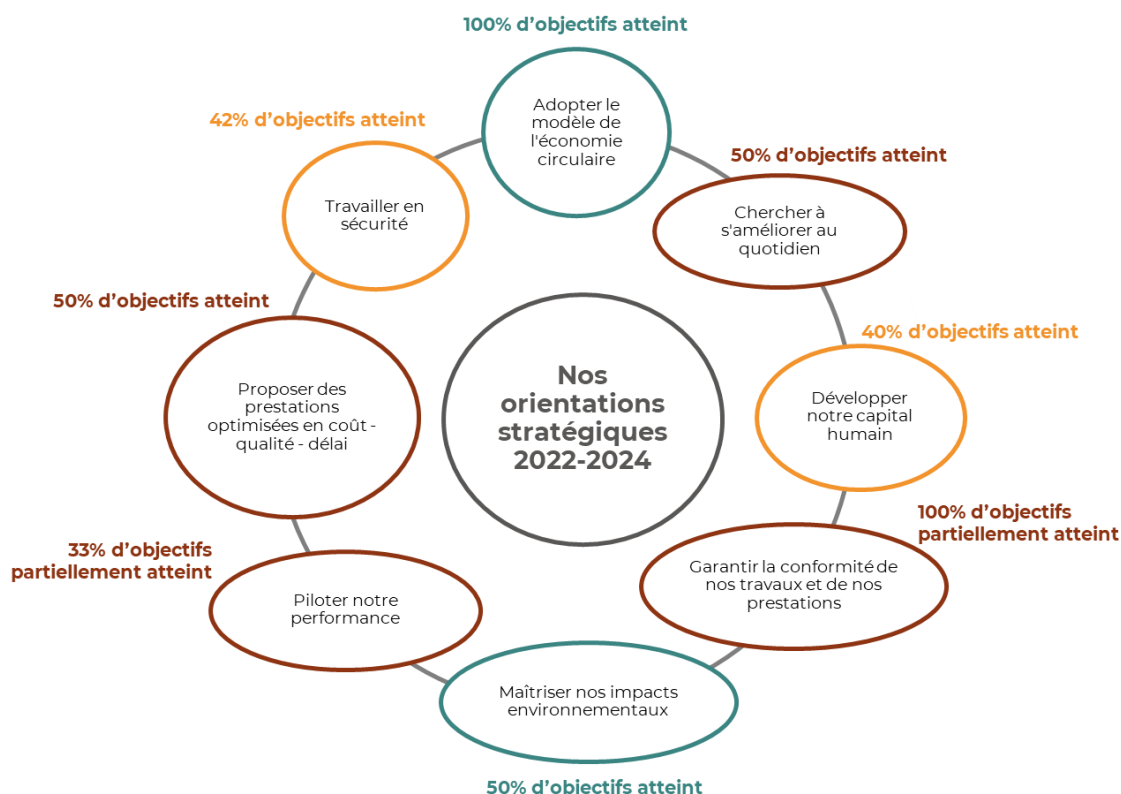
100% d’objectifs atteint

Adopter le modèle de l'économie circulaire

42% d’objectifs atteint

Travailler en sécurité

50% d’objectifs atteint

Chercher à s'améliorer au quotidien

Nos orientations stratégiques 2022-2024

50% d’objectifs atteint

Proposer des prestations optimisées en coût - qualité - délai

40% d’objectifs atteint

Développer notre capital humain

100% d’objectifs partiellement atteint

Garantir la conformité de nos travaux et de nos prestations

33% d’objectifs partiellement atteint

Piloter notre performance

Maîtriser nos impacts environnementaux

50% d’objectifs atteint